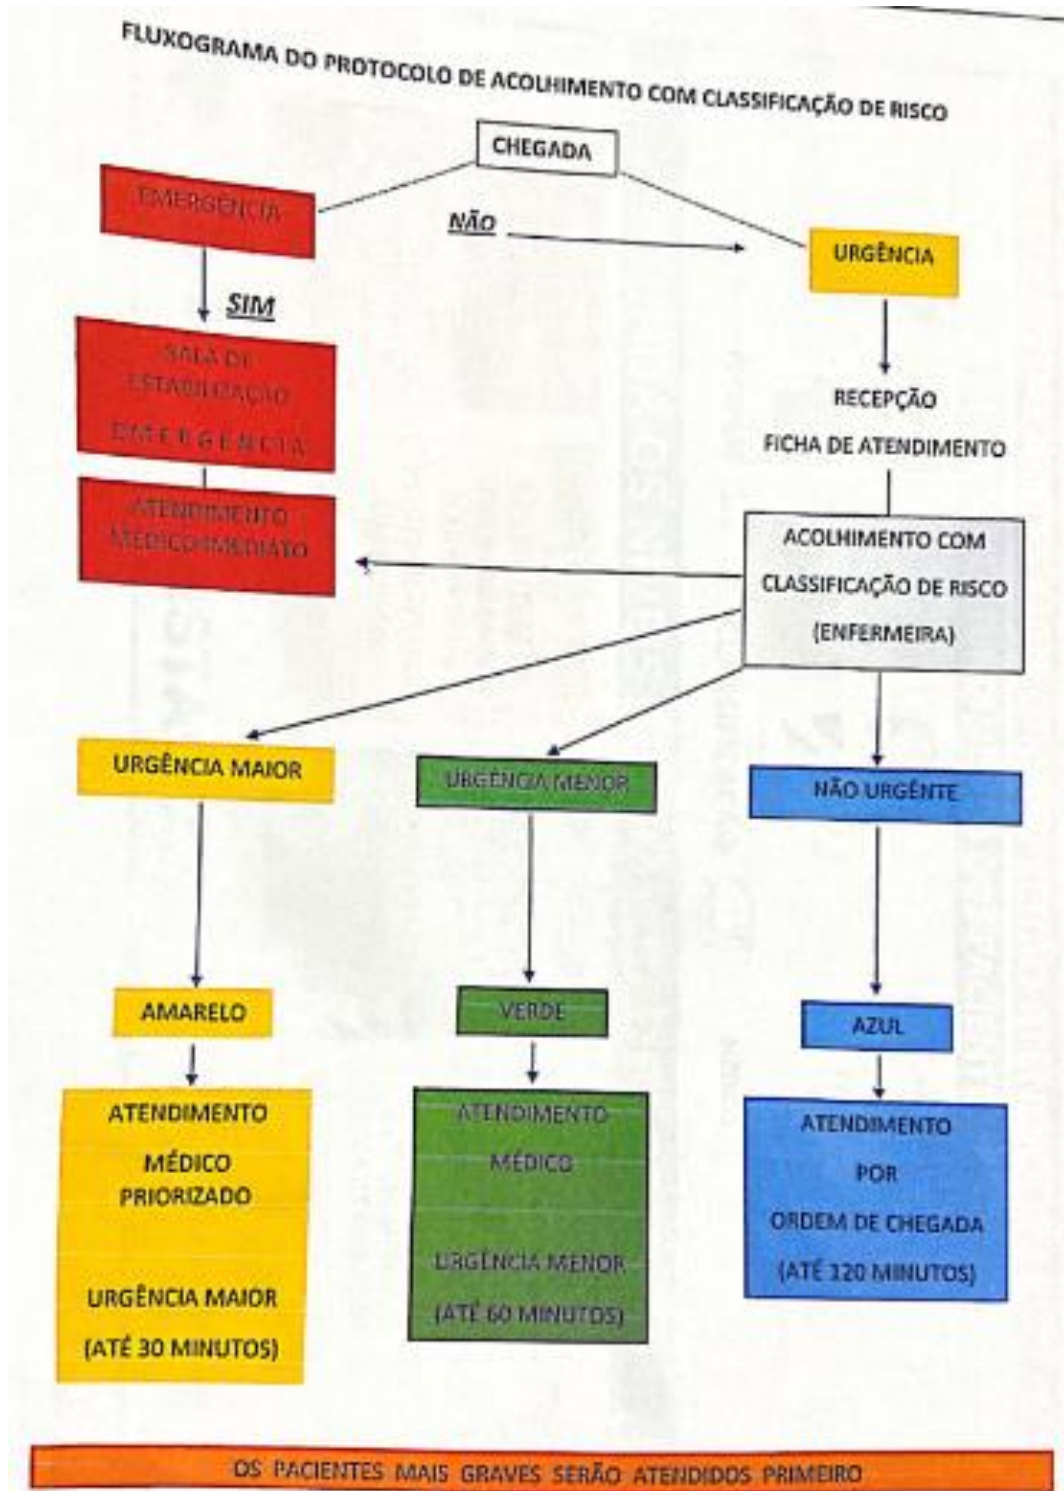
FLUXOGRAMA DO PROTOCOLO DE ACOLHIMENTO COM CLASSIFICAÇÃO DE RISCO

CHEGADA

EMERGÊNCIA

NÃO

URGÊNCIA

SIM

SALA DE ESTABILIZAÇÃO EMERGÊNCIA

ATENDIMENTO MEDICO IMEDIATO

RECEPÇÃO

FICHA DE ATENDIMENTO

ACOLHIMENTO COM CLASSIFICAÇÃO DE RISCO (ENFERMEIRA)

URGÊNCIA MAIOR

URGÊNCIA MENOR

NÃO URGÊNTE

AMARELO

VERDE

AZUL

ATENDIMENTO MÉDICO PRIORIZADO

URGÊNCIA MAIOR

(ATÉ 30 MINUTOS)

ATENDIMENTO MÉDICO

URGÊNCIA MENOR

(ATÉ 60 MINUTOS)

ATENDIMENTO POR ORDEM DE CHEGADA

(ATÉ 120 MINUTOS)

OS PACIENTES MAIS GRAVES SERÃO ATENDIDOS PRIMEIRO